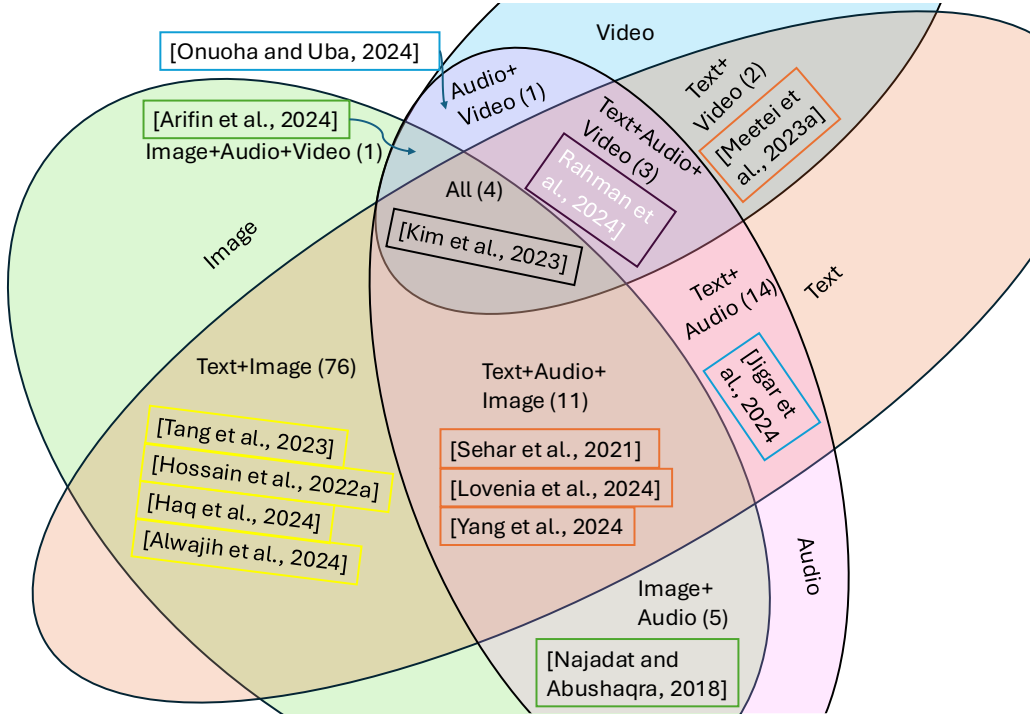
[Onuoha and Uba, 2024]

Video

Audio+ Video (1)

[Arifin et al., 2024]

Image+Audio+Video (1)

Text+ Video (2)

[Meetei et al., 2023a]

Text+Audio+ Video (3)

[Rahman et al., 2024]

All (4)

[Kim et al., 2023]

Image

Text

Text+ Audio (14)

[Jigar et al., 2024

Text+Image (76)

Text+Audio+ Image (11)

[Tang et al., 2023]

[Hossain et al., 2022a]

[Haq et al., 2024]

[Alwajih et al., 2024]

[Sehar et al., 2021]

[Lovenia et al., 2024]

[Yang et al., 2024

Audio

Image+ Audio (5)

[Najadat and Abushaqra, 2018]